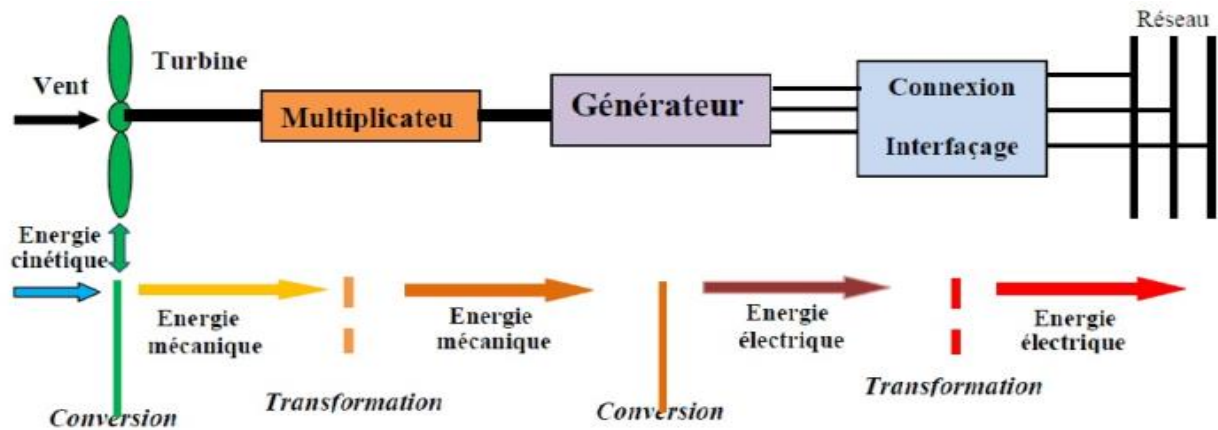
Réseau

Turbine

Vent

Multiplicateu

Générateur

Connexion

Interfaçage

Energie cinétique

Energie mécanique

Energie mécanique

Energie électrique

Energie électrique

Conversion

Transformation

Conversion

Transformation